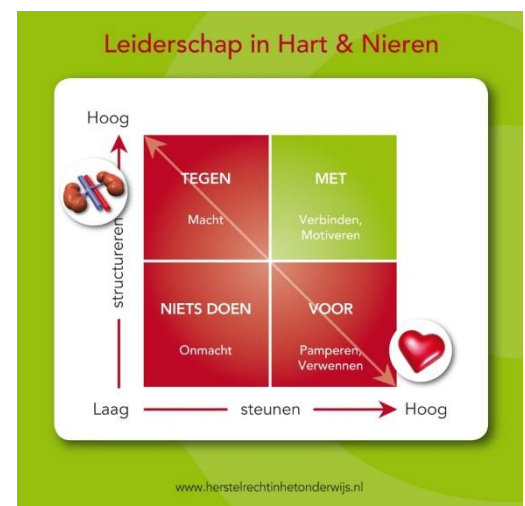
Leiderschap in Hart & Nieren

Hoog

structureren

| TEGEN<br>Macht | MET<br>Verbinden, Motiveren |
|---|---|
| NIETS DOEN<br>Onmacht | VOOR<br>Pamperen, Verwennen |

Laag steunen Hoog

www.herstelrechtinhetonderwijs.nl